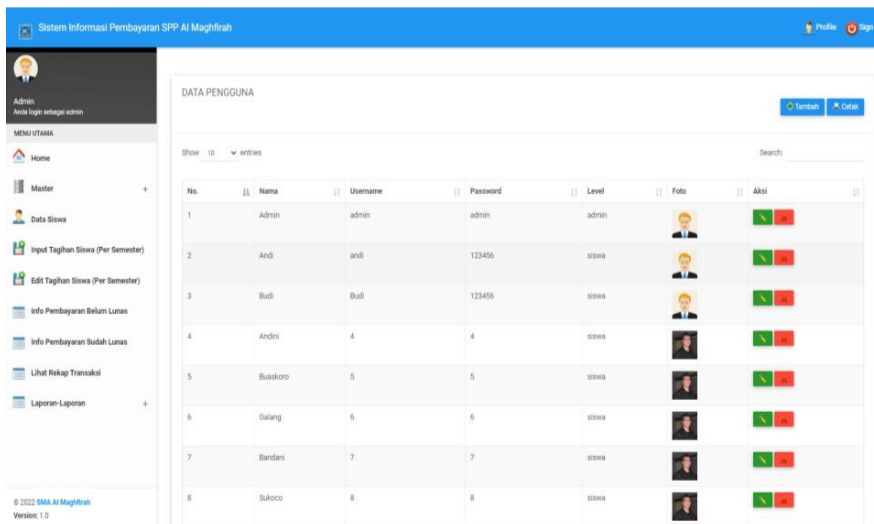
Sistem Informasi Pembayaran SPP Al Maghfirah

Profile Sign

Admin
Anda login sebagai admin

MENU UTAMA

Home

Master +

Data Siswa

Input Tagihan Siswa (Per Semester)

Edit Tagihan Siswa (Per Semester)

Info Pembayaran Belum Lunas

Info Pembayaran Sudah Lunas

Lihat Rekap Transaksi

Laporan-Laporan +

© 2022 SMA Al Maghfirah
Version: 1.0

DATA PENGGUNA

Tambah Cetak

Show 10 entries

Search:

| No. | Nama | Username | Password | Level | Foto | Aksi |
|---|---|---|---|---|---|---|
| 1 | Admin | admin | admin | admin | | |
| 2 | Andi | andi | 123456 | siswa | | |
| 3 | Budi | Budi | 123456 | siswa | | |
| 4 | Andini | 4 | 4 | siswa | | |
| 5 | Buaskoro | 5 | 5 | siswa | | |
| 6 | Galang | 6 | 6 | siswa | | |
| 7 | Bandani | 7 | 7 | siswa | | |
| 8 | Sukoco | 8 | 8 | siswa | | |